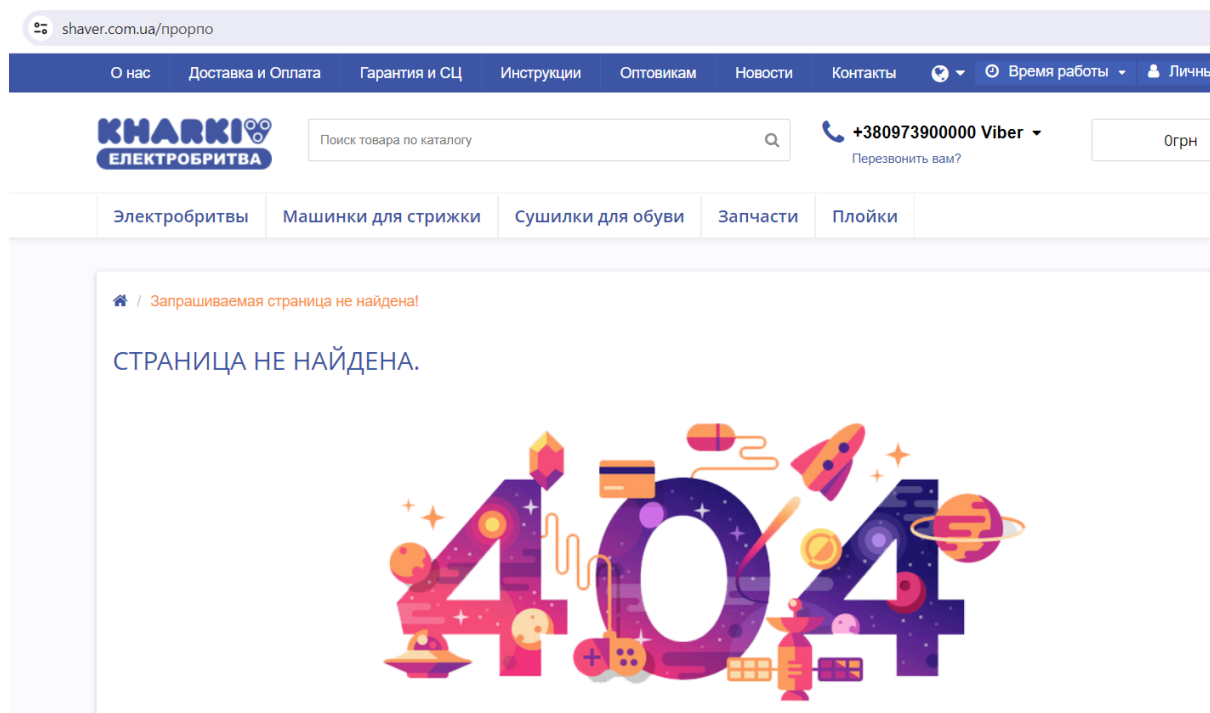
shaver.com.ua/пропло

О нас | Доставка и Оплата | Гарантия и СЦ | Инструкции | Оптовикам | Новости | Контакты | Время работы | Личны

KHARKIV ЕЛЕКТРОБРИТВА

Поиск товара по каталогу

+380973900000 Viber
Перезвонить вам?

0грн

Электробритвы | Машинки для стрижки | Сушилки для обуви | Запчасти | Плойки

/ Запрашиваемая страница не найдена!

СТРАНИЦА НЕ НАЙДЕНА.

404